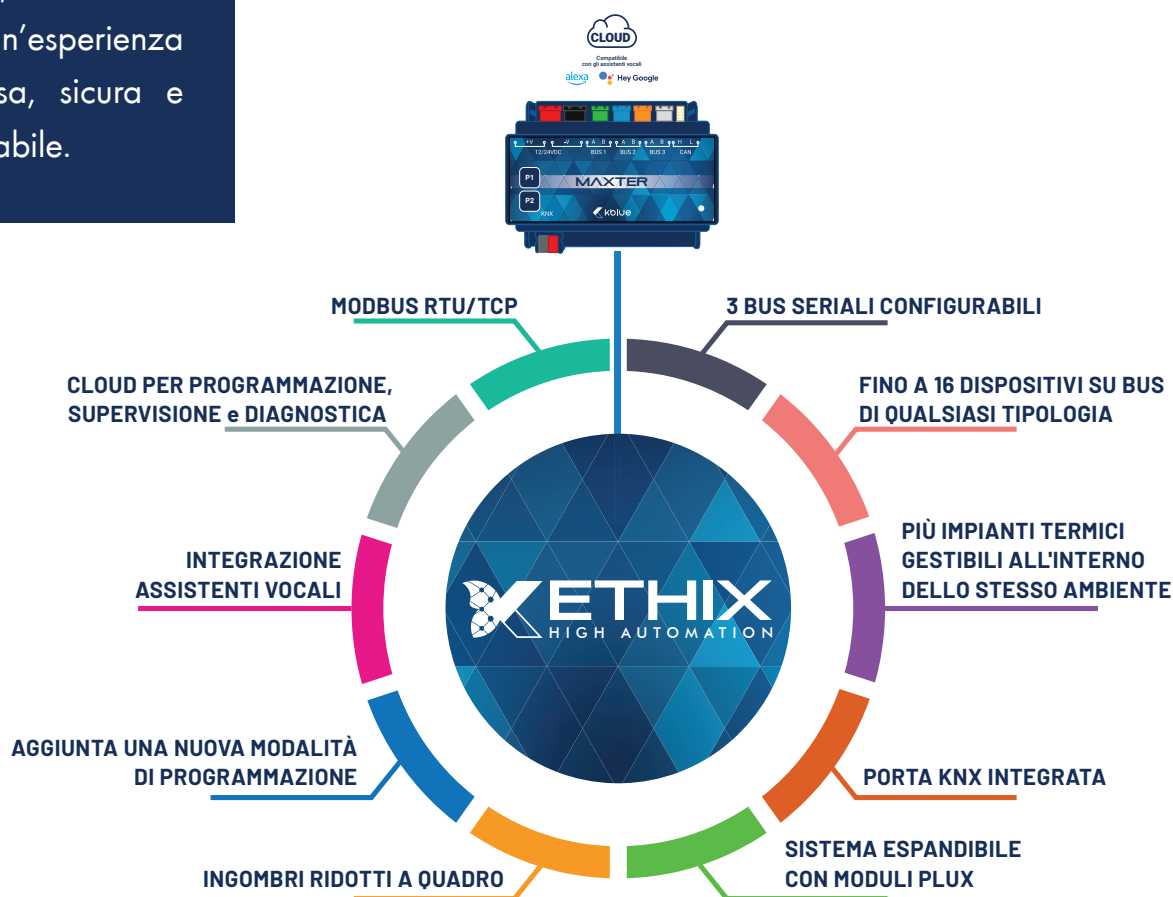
n'esperienza
sa, sicura e
abile.

CLOUD
Compatibile con gli assistenti vocali
alexa Hey Google

+V -V 12/24VDC A B BUS 1 A B BUS 2 A B BUS 3 H L CAN
P1
P2
KNX
MAXTER
kblue

MODBUS RTU/TCP

3 BUS SERIALI CONFIGURABILI

CLOUD PER PROGRAMMAZIONE, SUPERVISIONE e DIAGNOSTICA

FINO A 16 DISPOSITIVI SU BUS DI QUALSIASI TIPOLOGIA

INTEGRAZIONE ASSISTENTI VOCALI

ETHIX
HIGH AUTOMATION

PIÙ IMPIANTI TERMICI GESTIBILI ALL'INTERNO DELLO STESSO AMBIENTE

AGGIUNTA UNA NUOVA MODALITÀ DI PROGRAMMAZIONE

PORTA KNX INTEGRATA

INGOMBRI RIDOTTI A QUADRO

SISTEMA ESPANDIBILE CON MODULI PLUX